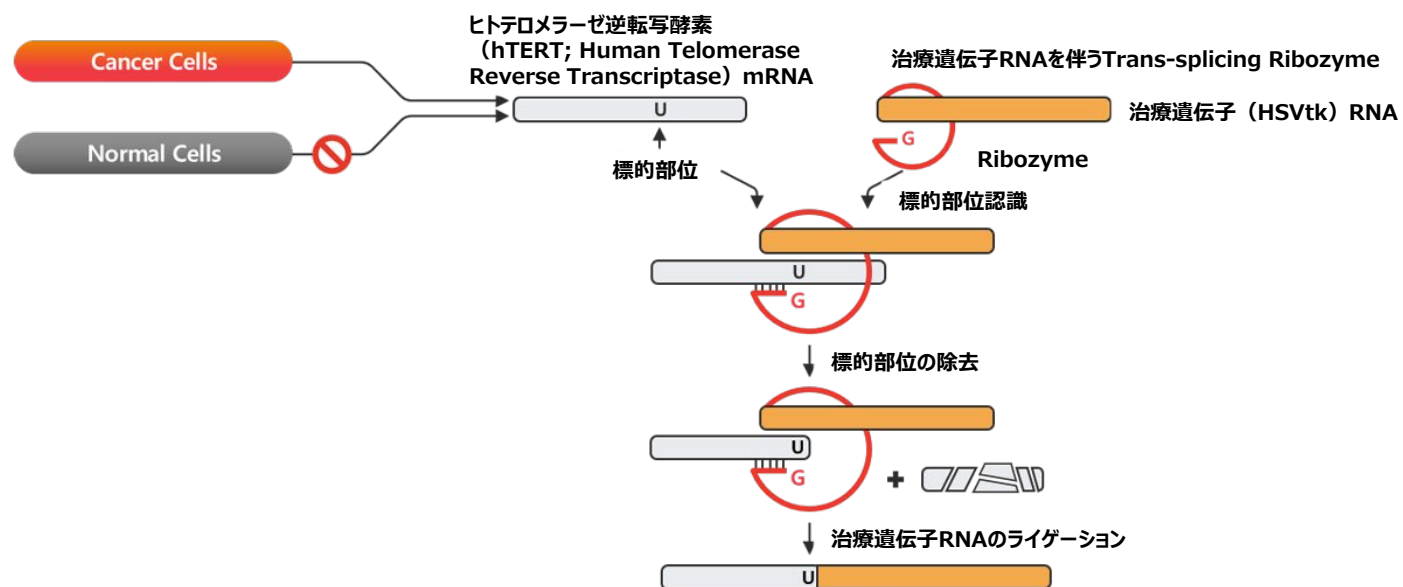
Cancer Cells

Normal Cells

ヒトテロメラーゼ逆転写酵素（hTERT; Human Telomerase Reverse Transcriptase）mRNA

U

標的部位

治療遺伝子RNAを伴うTrans-splicing Ribozyme

治療遺伝子（HSVtk）RNA

G

Ribozyme

標的部位認識

U

G

標的部位の除去

U

G

+

治療遺伝子RNAのライゲーション

U